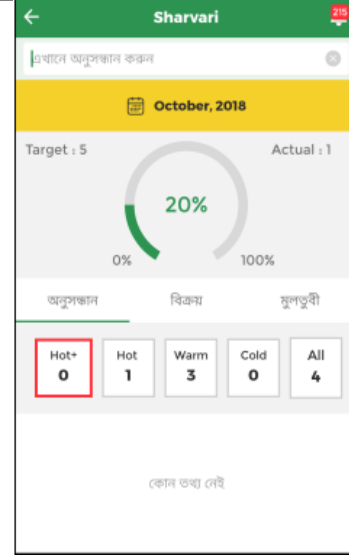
Sharvari

215

এখানে অনুসন্ধান করুন

October, 2018

Target : 5

Actual : 1

20%

0%

100%

অনুসন্ধান

বিক্রয়

মুলতুবী

| Hot+ | Hot | Warm | Cold | All |
|---|---|---|---|---|
| 0 | 1 | 3 | 0 | 4 |

কোন তথ্য নেই